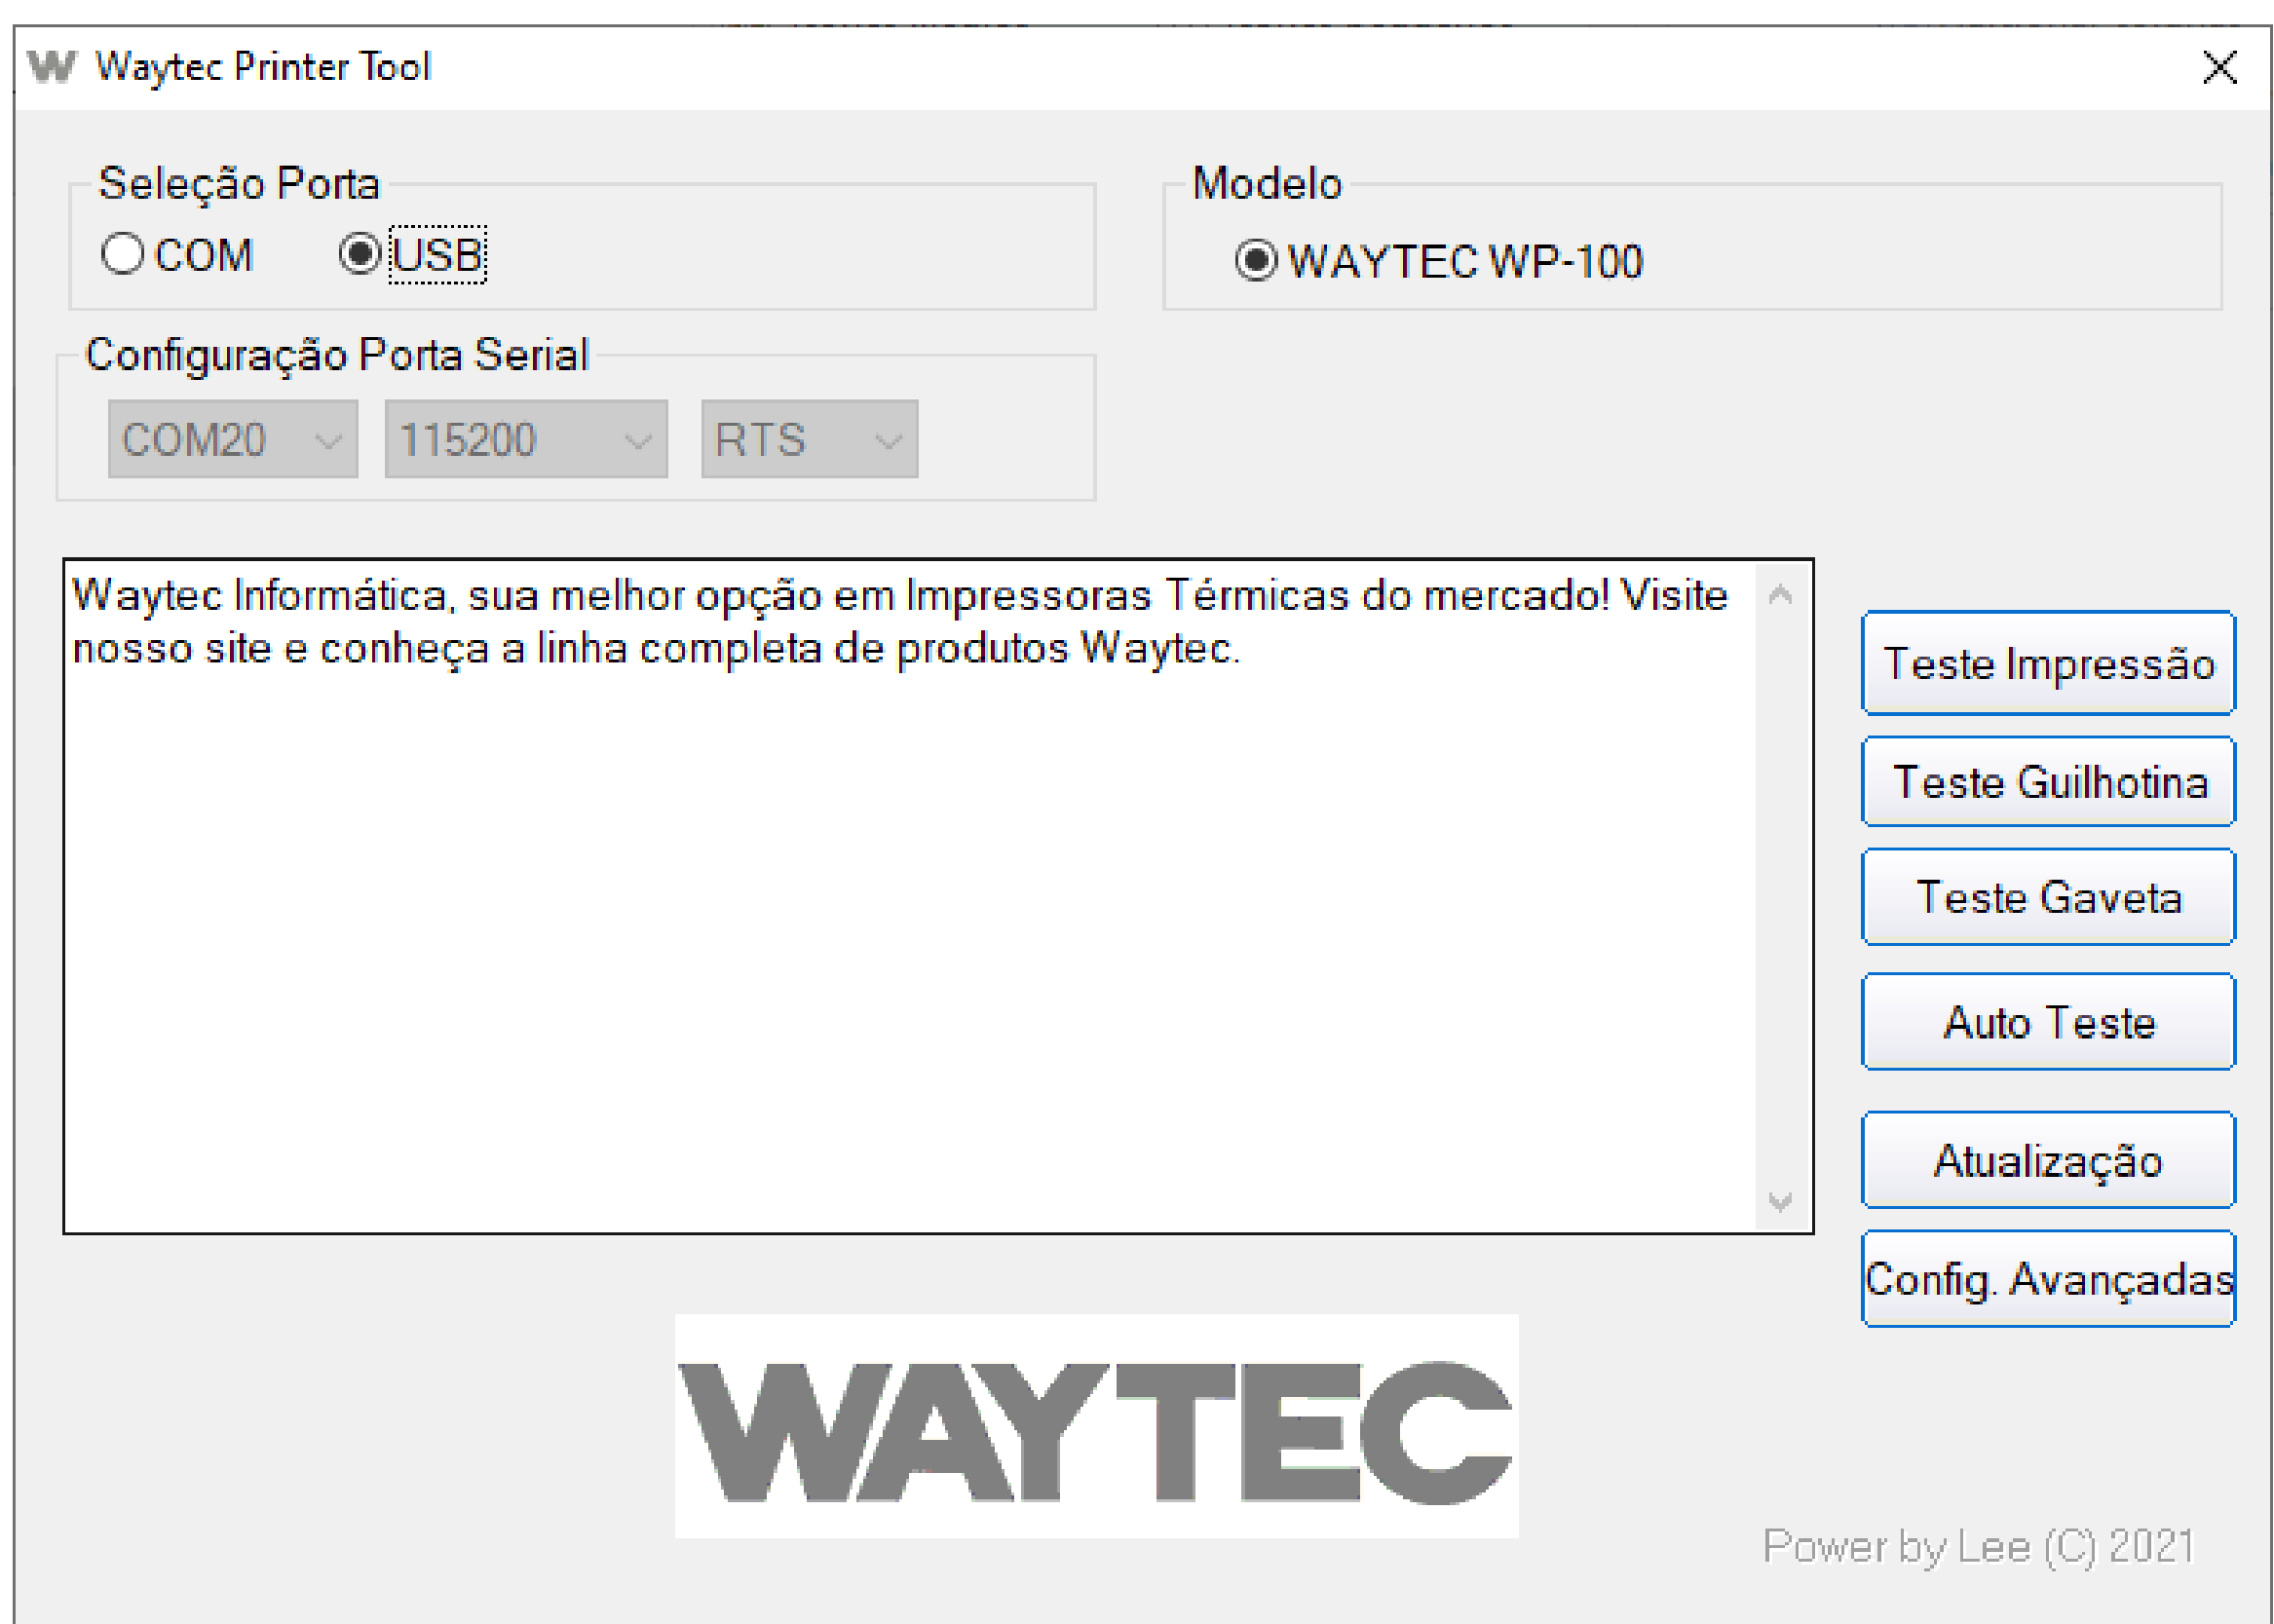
Waytec Printer Tool

Seleção Porta
COM USB

Modelo
WAYTEC WP-100

Configuração Porta Serial
COM20 115200 RTS

Waytec Informática, sua melhor opção em Impressoras Térmicas do mercado! Visite nosso site e conheça a linha completa de produtos Waytec.

Teste Impressão
Teste Guilhotina
Teste Gaveta
Auto Teste
Atualização
Config. Avançadas

WAYTEC

Power by Lee (C) 2021